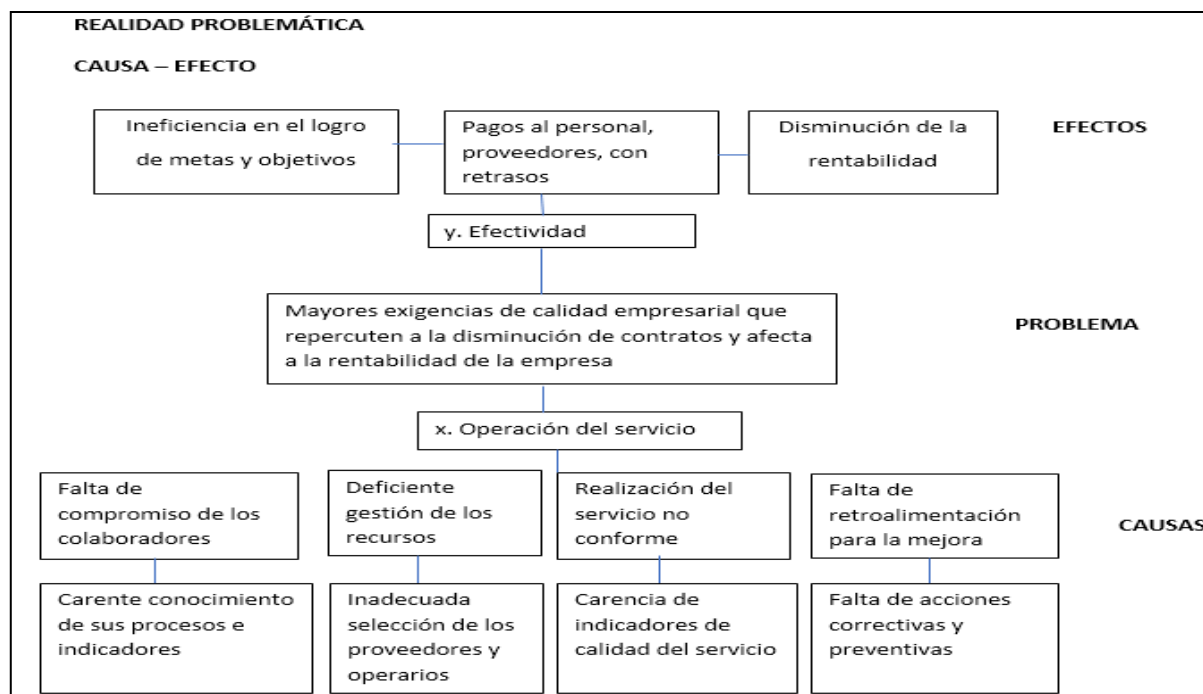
REALIDAD PROBLEMÁTICA

CAUSA – EFECTO

Ineficiencia en el logro de metas y objetivos

Pagos al personal, proveedores, con retrasos

Disminución de la rentabilidad

EFECTOS

y. Efectividad

Mayores exigencias de calidad empresarial que repercuten a la disminución de contratos y afecta a la rentabilidad de la empresa

PROBLEMA

x. Operación del servicio

Falta de compromiso de los colaboradores

Deficiente gestión de los recursos

Realización del servicio no conforme

Falta de retroalimentación para la mejora

CAUSAS

Carente conocimiento de sus procesos e indicadores

Inadecuada selección de los proveedores y operarios

Carencia de indicadores de calidad del servicio

Falta de acciones correctivas y preventivas